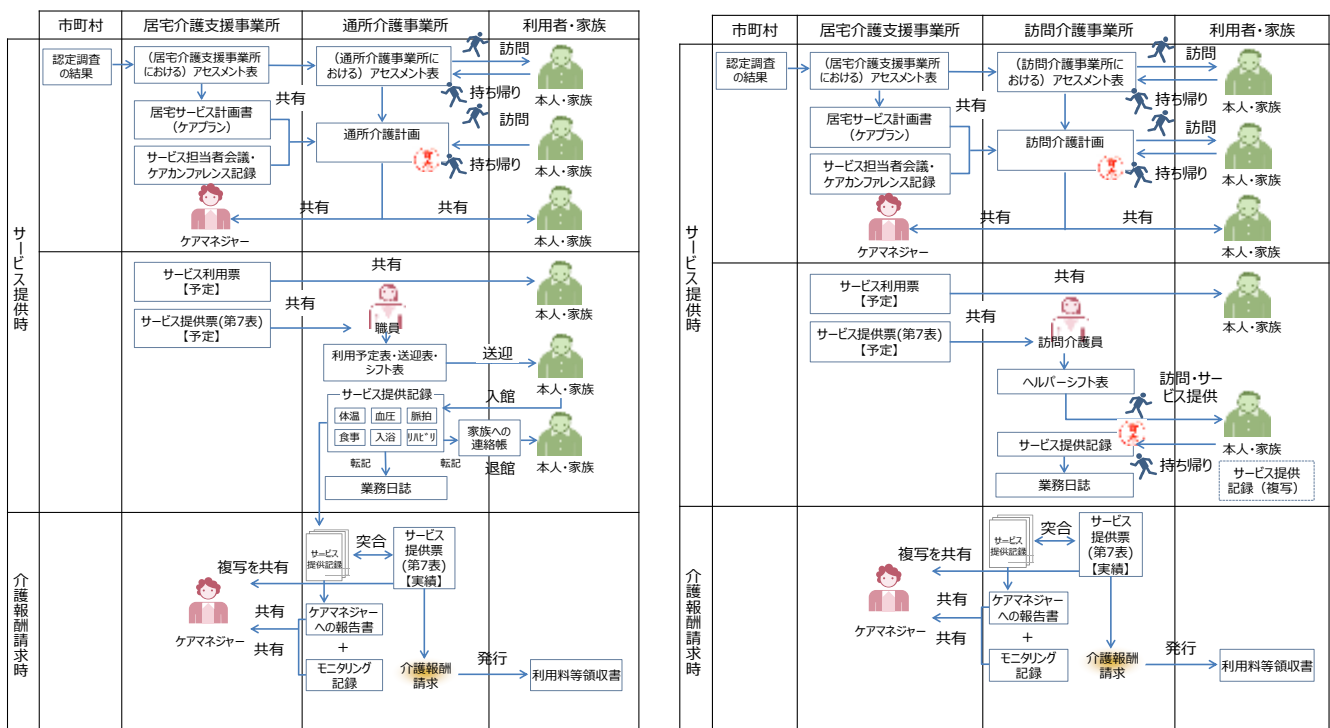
| 市町村 | 居宅介護支援事業所 | 通所介護事業所 | 利用者・家族 |
|---|---|---|---|

サービス提供時

認定調査の結果
（居宅介護支援事業所における）アセスメント表
（通所介護事業所における）アセスメント表
訪問
持ち帰り
本人・家族
居宅サービス計画書（ケアプラン）
共有
通所介護計画
訪問
持ち帰り
本人・家族
サービス担当者会議・ケアカンファレンス記録
共有
共有
ケアマネジャー
本人・家族

サービス利用票【予定】
共有
本人・家族
サービス提供票(第7表)【予定】
共有
職員
利用予定表・送迎表・シフト表
送迎
本人・家族
サービス提供記録
入館
体温
血圧
脈拍
食事
入浴
ﾘﾊﾋﾞﾘ
家族への連絡帳
本人・家族
転記
転記
退館
業務日誌

介護報酬請求時

サービス提供記録
突合
サービス提供票(第7表)【実績】
複写を共有
ケアマネジャー
共有
ケアマネジャーへの報告書
＋
共有
モニタリング記録
介護報酬請求
発行
利用料等領収書

| 市町村 | 居宅介護支援事業所 | 訪問介護事業所 | 利用者・家族 |
|---|---|---|---|

サービス提供時

認定調査の結果
（居宅介護支援事業所における）アセスメント表
（訪問介護事業所における）アセスメント表
訪問
持ち帰り
本人・家族
居宅サービス計画書（ケアプラン）
共有
訪問介護計画
訪問
持ち帰り
本人・家族
サービス担当者会議・ケアカンファレンス記録
共有
共有
ケアマネジャー
本人・家族

サービス利用票【予定】
共有
本人・家族
サービス提供票(第7表)【予定】
共有
訪問介護員
ヘルパーシフト表
訪問・サービス提供
本人・家族
サービス提供記録
持ち帰り
サービス提供記録（複写）
業務日誌

介護報酬請求時

サービス提供記録
突合
サービス提供票(第7表)【実績】
複写を共有
ケアマネジャー
共有
ケアマネジャーへの報告書
＋
共有
モニタリング記録
介護報酬請求
発行
利用料等領収書